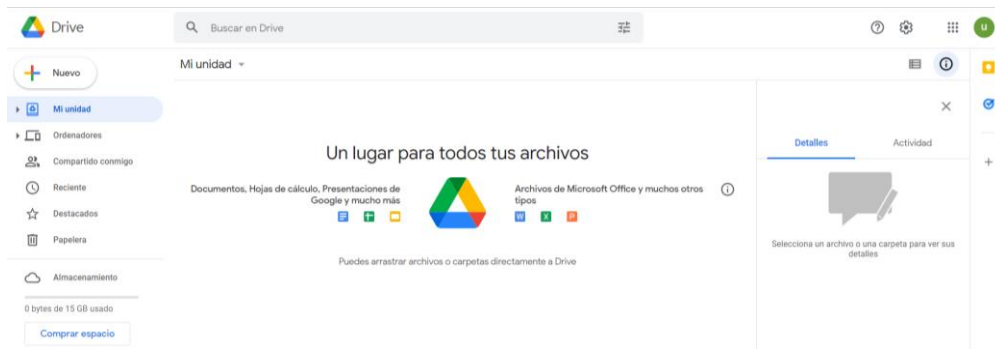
Drive

Buscar en Drive

U

Nuevo

Mi unidad

Ordenadores

Compartido conmigo

Reciente

Destacados

Papelera

Almacenamiento

0 bytes de 15 GB usado

Comprar espacio

Mi unidad

Un lugar para todos tus archivos

Documentos, Hojas de cálculo, Presentaciones de Google y mucho más

Archivos de Microsoft Office y muchos otros tipos

Puedes arrastrar archivos o carpetas directamente a Drive

Detalles

Actividad

Selecciona un archivo o una carpeta para ver sus detalles